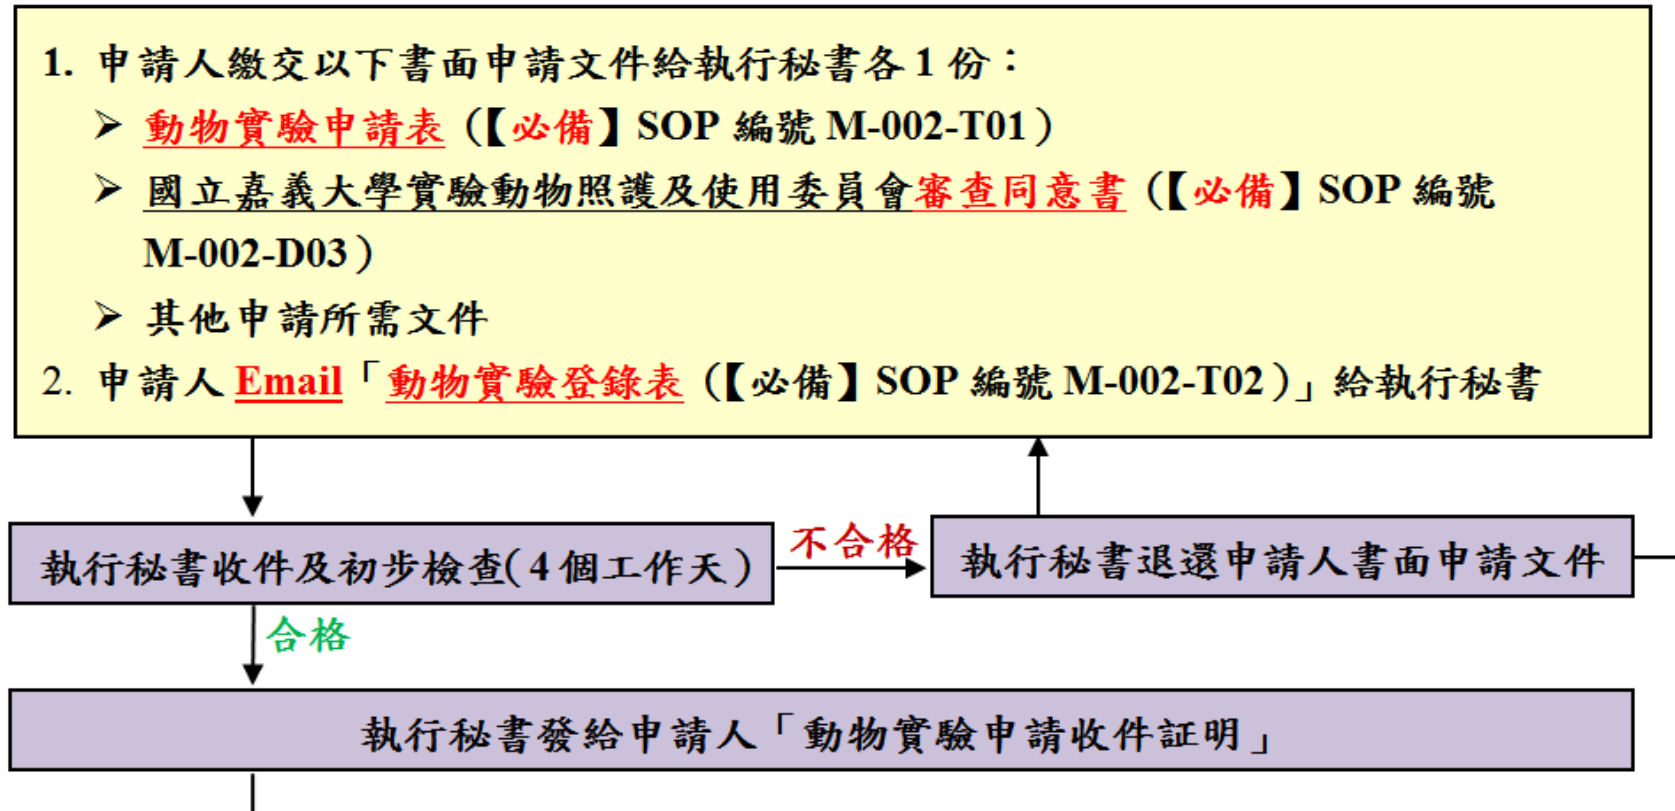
1. 申請人繳交以下書面申請文件給執行秘書各 1 份：

➢ 動物實驗申請表（【必備】SOP 編號 M-002-T01）

➢ 國立嘉義大學實驗動物照護及使用委員會審查同意書（【必備】SOP 編號 M-002-D03）

➢ 其他申請所需文件

2. 申請人 Email「動物實驗登錄表（【必備】SOP 編號 M-002-T02）」給執行秘書

執行秘書收件及初步檢查(4 個工作天)

不合格

執行秘書退還申請人書面申請文件

合格

執行秘書發給申請人「動物實驗申請收件証明」